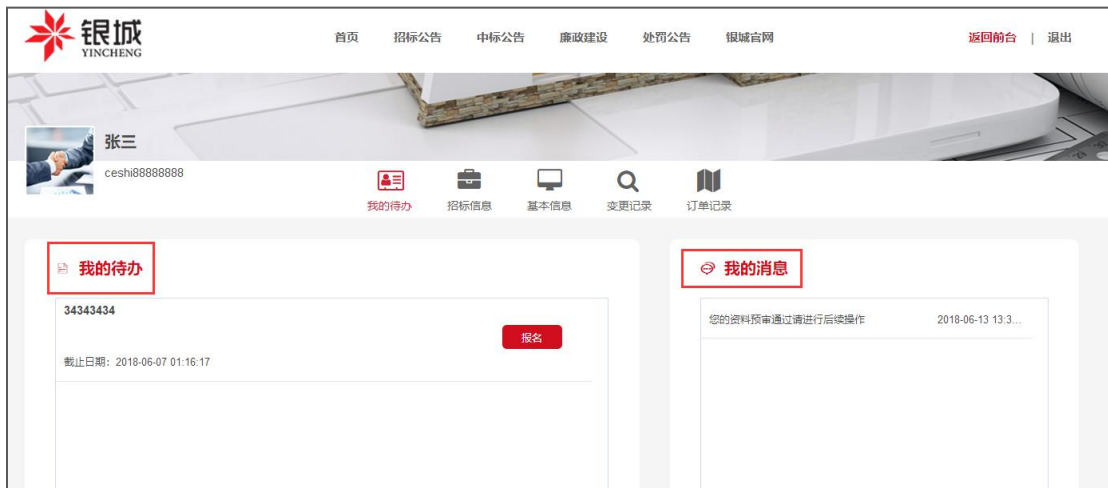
银城
YINCHENG

首页 招标公告 中标公告 廉政建设 处罚公告 银城官网

返回前台 | 退出

张三
ceshi88888888

我的待办 招标信息 基本信息 变更记录 订单记录

我的待办

34343434

报名

截止日期：2018-06-07 01:16:17

我的消息

您的资料预审通过请进行后续操作 2018-06-13 13:3...